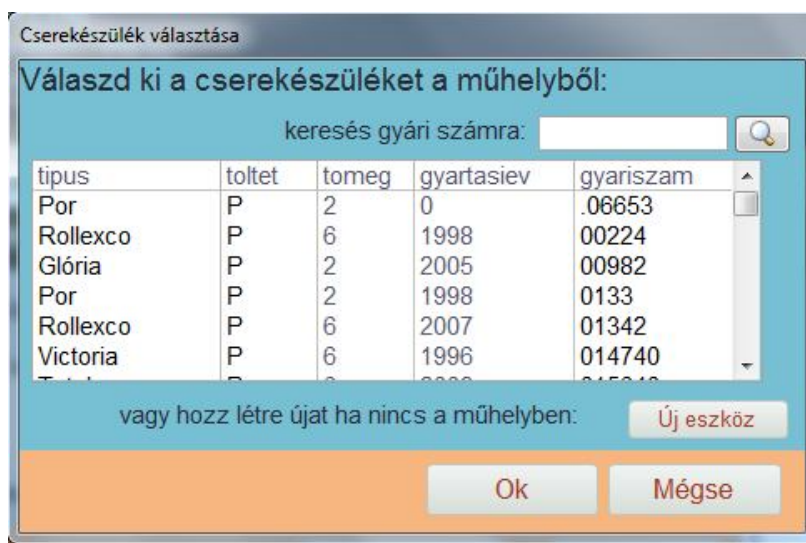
Cserekészülék választása

Válaszd ki a cserekészüléket a műhelyből:

keresés gyári számra:

| tipus | toltet | tomeg | gyartasiev | gyariszam |
|---|---|---|---|---|
| Por | P | 2 | 0 | .06653 |
| Rollexco | P | 6 | 1998 | 00224 |
| Glória | P | 2 | 2005 | 00982 |
| Por | P | 2 | 1998 | 0133 |
| Rollexco | P | 6 | 2007 | 01342 |
| Victoria | P | 6 | 1996 | 014740 |
| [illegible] | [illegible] | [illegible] | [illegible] | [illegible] |

vagy hozz létre újat ha nincs a műhelyben:

Új eszköz

Ok

Mégse